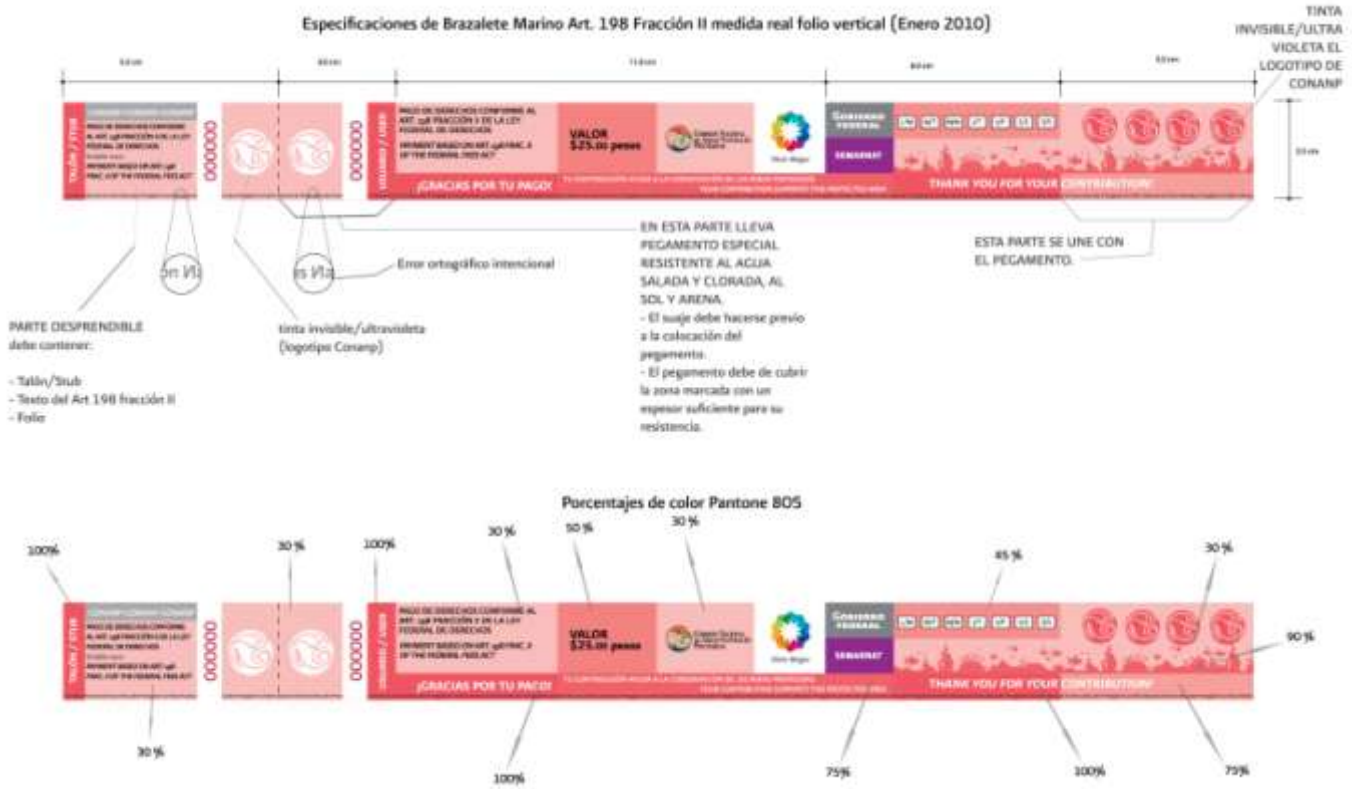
Especificaciones de Brazalete Marino Art. 198 Fracción II medida real folio vertical (Enero 2010)

TINTA INVISIBLE/ULTRA VIOLETA EL LOGOTIPO DE CONANP

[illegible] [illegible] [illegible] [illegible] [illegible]

TALÓN / STUB

PAGO DE DERECHOS CONFORME AL ART. 198 FRACCIÓN II DE LA LEY FEDERAL DE DERECHOS

PAYMENT BASED ON ART. 198 FRAC. II OF THE FEDERAL FEES ACT

000000

000000

USUARIO / USER

PAGO DE DERECHOS CONFORME AL ART. 198 FRACCIÓN II DE LA LEY FEDERAL DE DERECHOS

PAYMENT BASED ON ART. 198 FRAC. II OF THE FEDERAL FEES ACT

VALOR $25.00 pesos

GOBIERNO FEDERAL

SEMARNAT

¡GRACIAS POR TU PAGO!

THANK YOU FOR YOUR CONTRIBUTION!

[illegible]

ón IV|

es IVa

Error ortográfico intencional

EN ESTA PARTE LLEVA PEGAMENTO ESPECIAL RESISTENTE AL AGUA SALADA Y CLORADA, AL SOL Y ARENA.
- El suaje debe hacerse previo a la colocación del pegamento.
- El pegamento debe de cubrir la zona marcada con un espesor suficiente para su resistencia.

ESTA PARTE SE UNE CON EL PEGAMENTO.

PARTE DESPRENDIBLE debe contener:

- Talón/Stub
- Texto del Art 198 fracción II
- Folio

tinta invisible/ultravioleta (logotipo Conanp)

Porcentajes de color Pantone 805

100%
30 %
100%
30 %
50 %
30 %
45 %
30 %
90 %
30 %
100%
75%
100%
75%

TALÓN / STUB

PAGO DE DERECHOS CONFORME AL ART. 198 FRACCIÓN II DE LA LEY FEDERAL DE DERECHOS

PAYMENT BASED ON ART. 198 FRAC. II OF THE FEDERAL FEES ACT

000000

000000

USUARIO / USER

VALOR $25.00 pesos

GOBIERNO FEDERAL

SEMARNAT

¡GRACIAS POR TU PAGO!

THANK YOU FOR YOUR CONTRIBUTION!